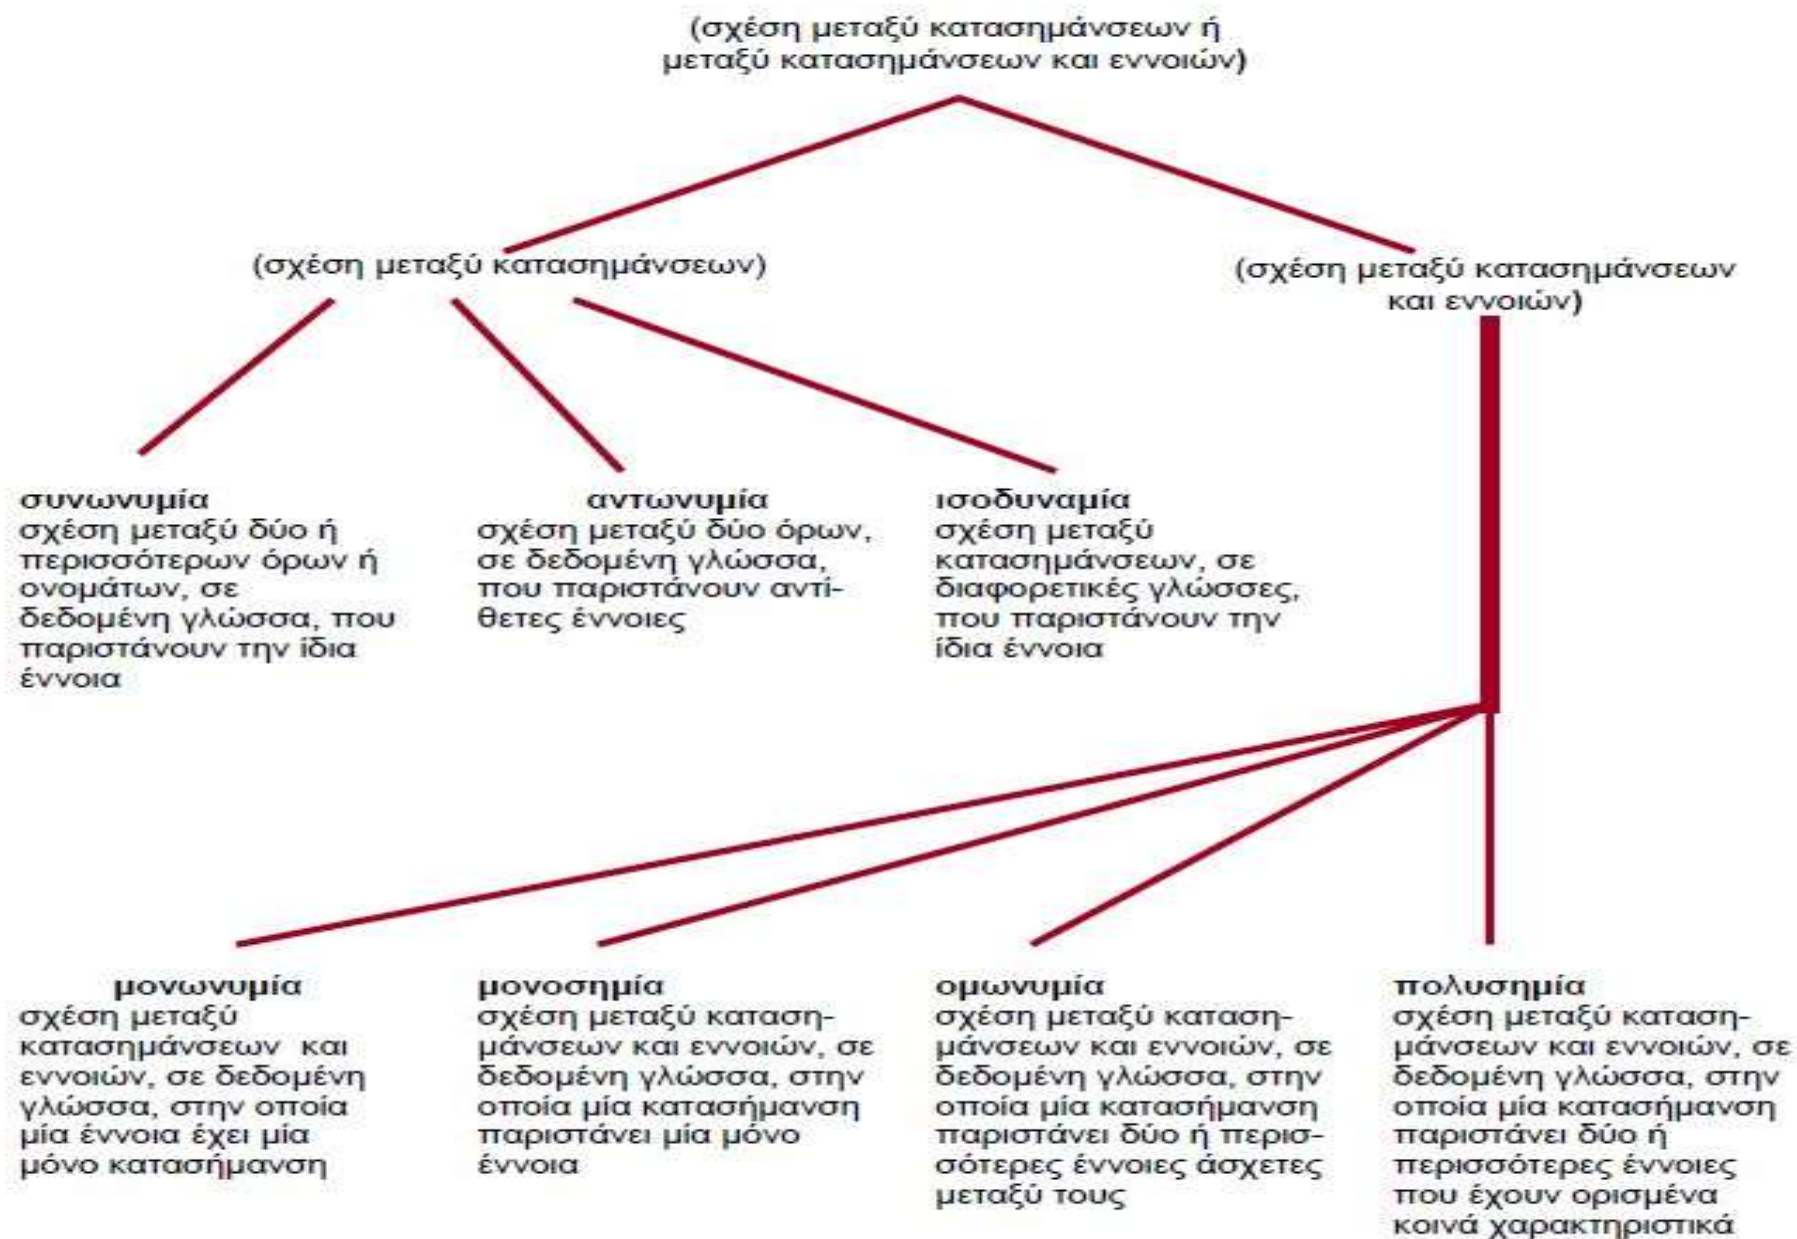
(σχέση μεταξύ κατασημάνσεων ή μεταξύ κατασημάνσεων και εννοιών)

(σχέση μεταξύ κατασημάνσεων)

(σχέση μεταξύ κατασημάνσεων και εννοιών)

**συνωνυμία**
σχέση μεταξύ δύο ή περισσότερων όρων ή ονομάτων, σε δεδομένη γλώσσα, που παριστάνουν την ίδια έννοια

**αντωνυμία**
σχέση μεταξύ δύο όρων, σε δεδομένη γλώσσα, που παριστάνουν αντίθετες έννοιες

**ισοδυναμία**
σχέση μεταξύ κατασημάνσεων, σε διαφορετικές γλώσσες, που παριστάνουν την ίδια έννοια

**μονωνυμία**
σχέση μεταξύ κατασημάνσεων και εννοιών, σε δεδομένη γλώσσα, στην οποία μία έννοια έχει μία μόνο κατασήμανση

**μονοσημία**
σχέση μεταξύ κατασημάνσεων και εννοιών, σε δεδομένη γλώσσα, στην οποία μία κατασήμανση παριστάνει μία μόνο έννοια

**ομωνυμία**
σχέση μεταξύ κατασημάνσεων και εννοιών, σε δεδομένη γλώσσα, στην οποία μία κατασήμανση παριστάνει δύο ή περισσότερες έννοιες άσχετες μεταξύ τους

**πολυσημία**
σχέση μεταξύ κατασημάνσεων και εννοιών, σε δεδομένη γλώσσα, στην οποία μία κατασήμανση παριστάνει δύο ή περισσότερες έννοιες που έχουν ορισμένα κοινά χαρακτηριστικά